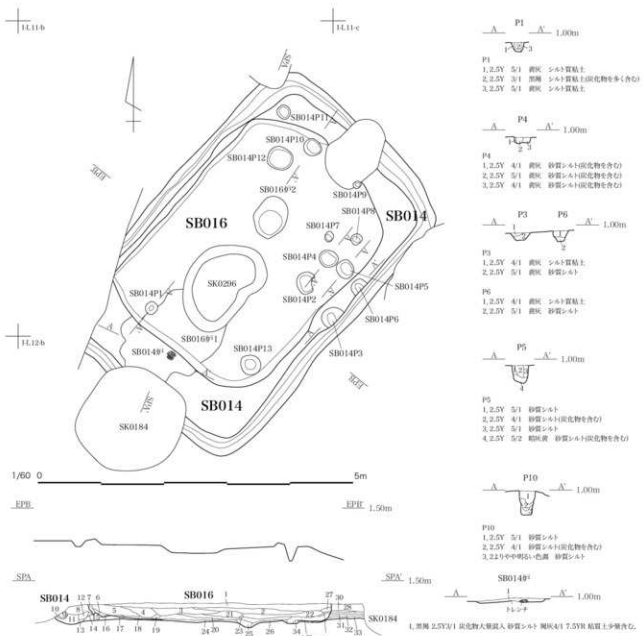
14.11-b

14.11-c

SB014P11

SB014P10

SB014P12

SB016炉2

SB014P9

SB014P8

SB014

SB016

SB014P7

SB014P4

SK0296

SB014P2

SB014P5

SB014P1

SB014P6

SB016炉1

14.12-b

SB014炉

SB014P13

SB014P3

SB014

SK0184

1/60 0

5m

EPB

EPB' 1.50m

SPA

SPA' 1.50m

SB014

SB016

SK0184

P1

A A' 1.00m

P1
1. 2.5Y 5/1 黄灰 シルト質粘土
2. 2.5Y 3/1 黒褐 シルト質粘土(炭化物を多く含む)
3. 2.5Y 5/1 黄灰 シルト質粘土

P4

A A' 1.00m

P4
1. 2.5Y 4/1 黄灰 砂質シルト(炭化物を含む)
2. 2.5Y 5/1 黄灰 砂質シルト(炭化物を含む)
3. 2.5Y 4/1 黄灰 砂質シルト(炭化物を含む)

P3 P6

A A' 1.00m

P3
1. 2.5Y 4/1 黄灰 シルト質粘土
2. 2.5Y 5/1 黄灰 砂質シルト

P6
1. 2.5Y 4/1 黄灰 シルト質粘土
2. 2.5Y 5/1 黄灰 砂質シルト

P5

A A' 1.00m

P5
1. 2.5Y 5/1 砂質シルト
2. 2.5Y 4/1 砂質シルト(炭化物を含む)
3. 2.5Y 5/1 砂質シルト
4. 2.5Y 5/2 暗灰黄 砂質シルト(炭化物を含む)

P10

A A' 1.00m

P10
1. 2.5Y 5/1 砂質シルト
2. 2.5Y 4/1 砂質シルト(炭化物を含む)
3. 2よりやや明るい色調 砂質シルト

SB014炉

A A' 1.00m

トレンチ

1. 黒褐 2.5Y3/1 炭化物大量混入 砂質シルト 褐灰4/1 7.5YR 粘質土少量含む